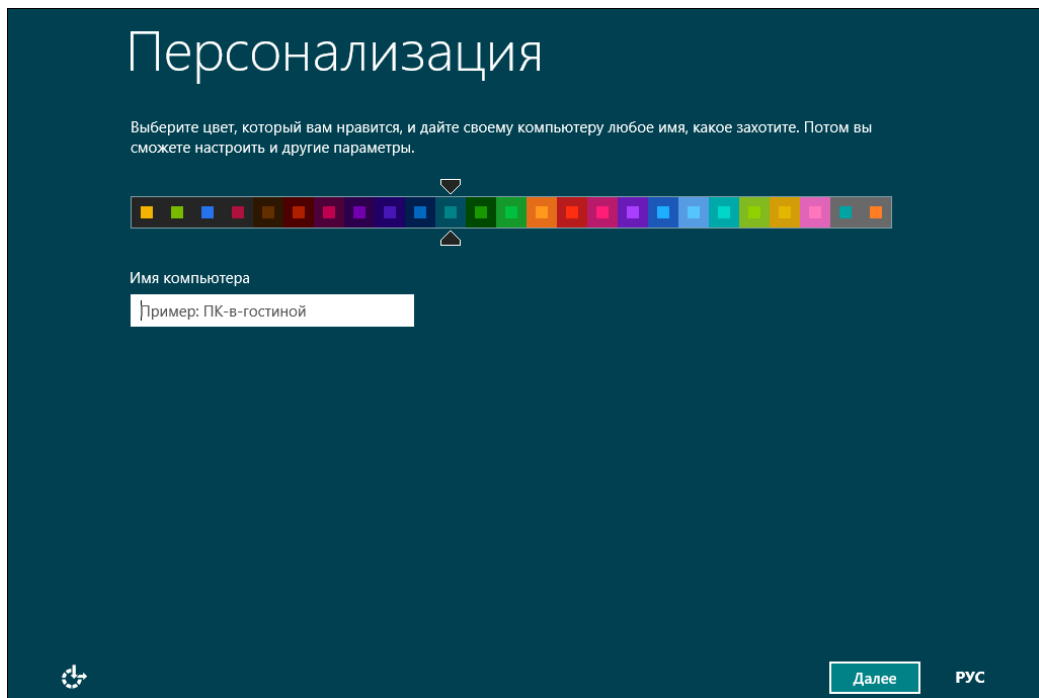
Персонализация

Выберите цвет, который вам нравится, и дайте своему компьютеру любое имя, какое захотите. Потом вы сможете настроить и другие параметры.

Имя компьютера

Пример: ПК-в-гостиной

Далее

РУС